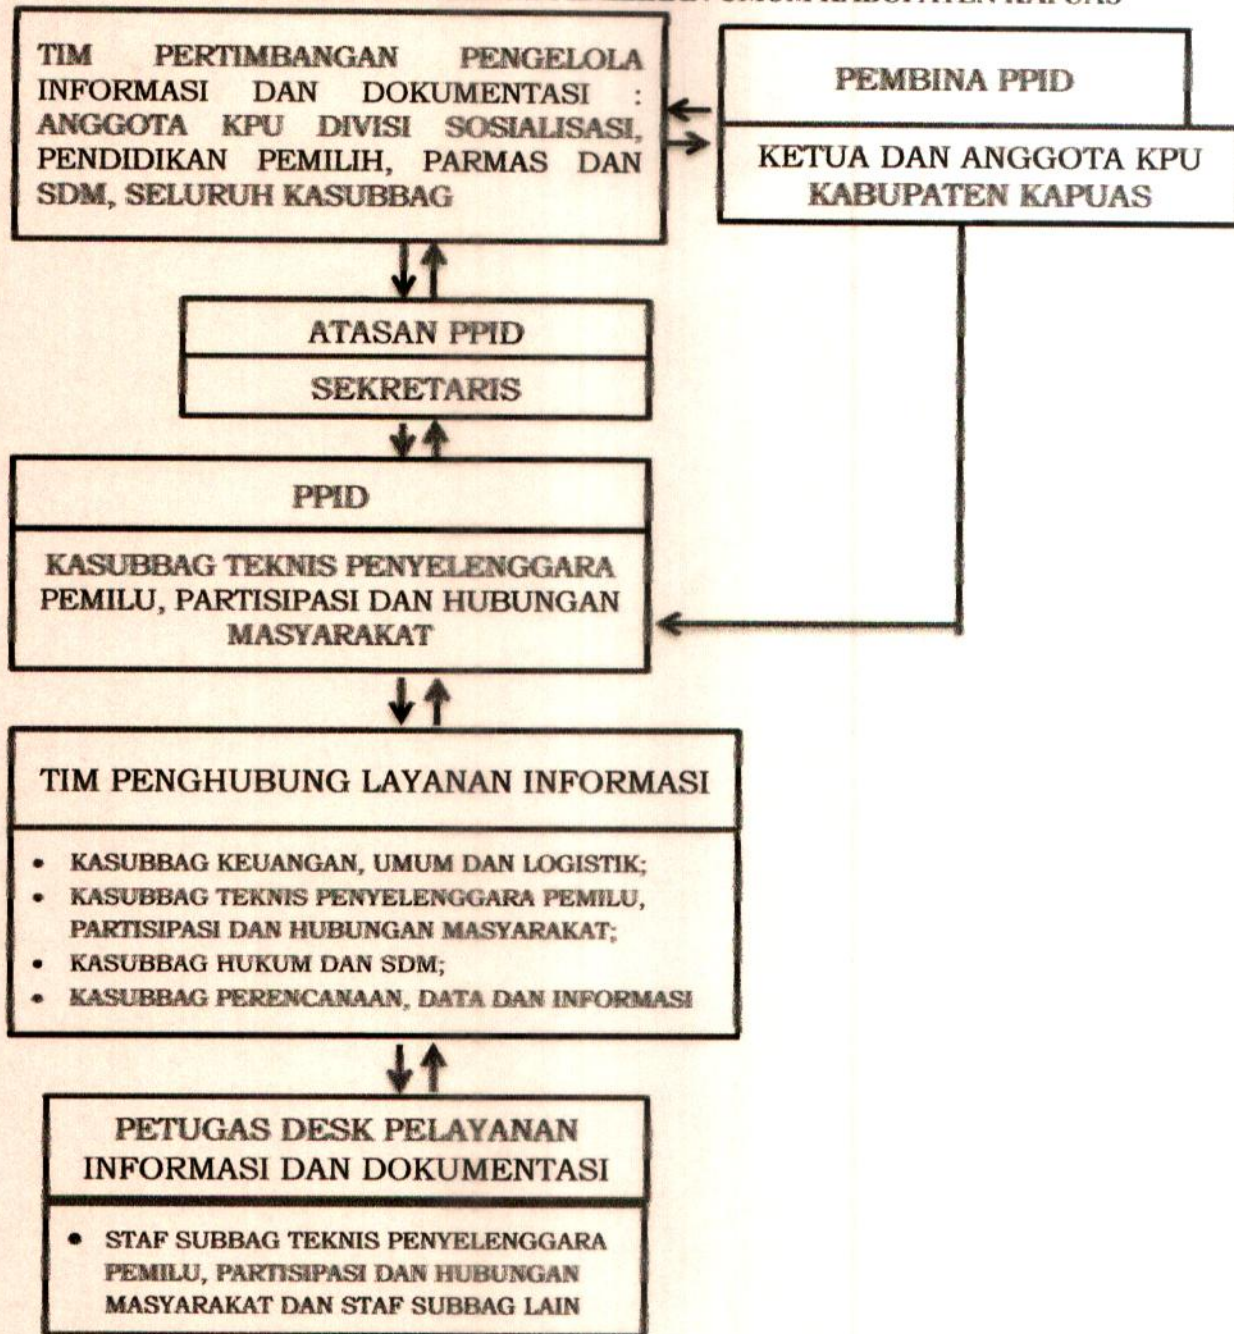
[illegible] UMUM KABUPATEN KAPUAS

TIM PERTIMBANGAN PENGELOLA INFORMASI DAN DOKUMENTASI : ANGGOTA KPU DIVISI SOSIALISASI, PENDIDIKAN PEMILIH, PARMAS DAN SDM, SELURUH KASUBBAG

PEMBINA PPID

KETUA DAN ANGGOTA KPU KABUPATEN KAPUAS

ATASAN PPID

SEKRETARIS

PPID

KASUBBAG TEKNIS PENYELENGGARA PEMILU, PARTISIPASI DAN HUBUNGAN MASYARAKAT

TIM PENGHUBUNG LAYANAN INFORMASI

- KASUBBAG KEUANGAN, UMUM DAN LOGISTIK;
- KASUBBAG TEKNIS PENYELENGGARA PEMILU, PARTISIPASI DAN HUBUNGAN MASYARAKAT;
- KASUBBAG HUKUM DAN SDM;
- KASUBBAG PERENCANAAN, DATA DAN INFORMASI

PETUGAS DESK PELAYANAN INFORMASI DAN DOKUMENTASI

- STAF SUBBAG TEKNIS PENYELENGGARA PEMILU, PARTISIPASI DAN HUBUNGAN MASYARAKAT DAN STAF SUBBAG LAIN